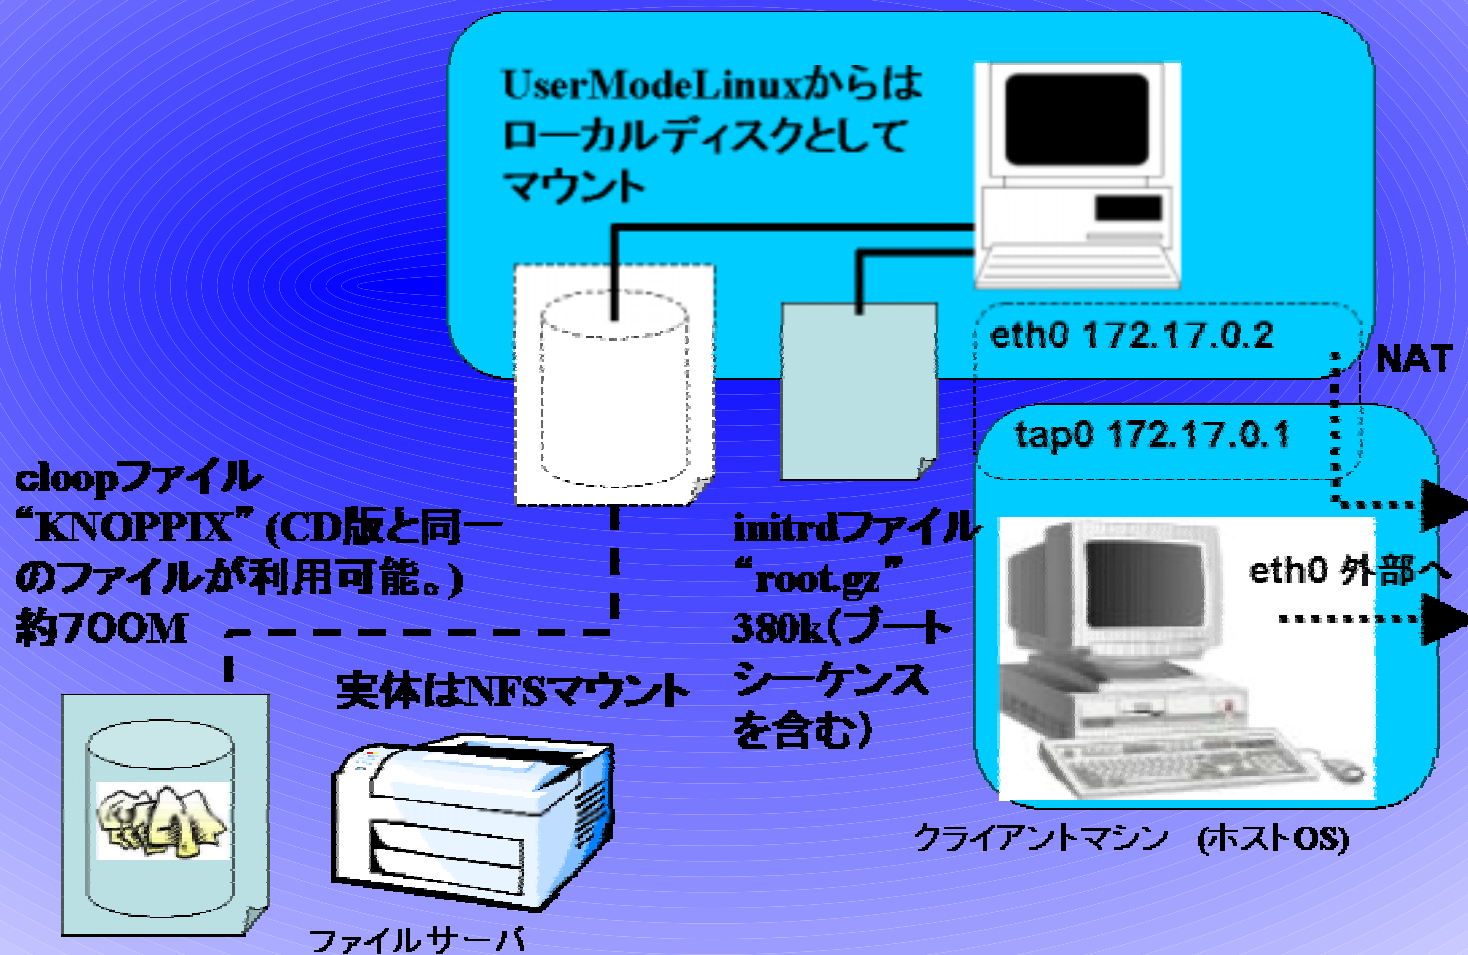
UserModeLinuxからはローカルディスクとしてマウント

eth0 172.17.0.2

NAT

tap0 172.17.0.1

cloopファイル “KNOPPIX” (CD版と同一のファイルが利用可能。) 約700M

initrdファイル “root.gz” 380k(ブートシーケンスを含む)

eth0 外部へ

実体はNFSマウント

クライアントマシン (ホストOS)

ファイルサーバ